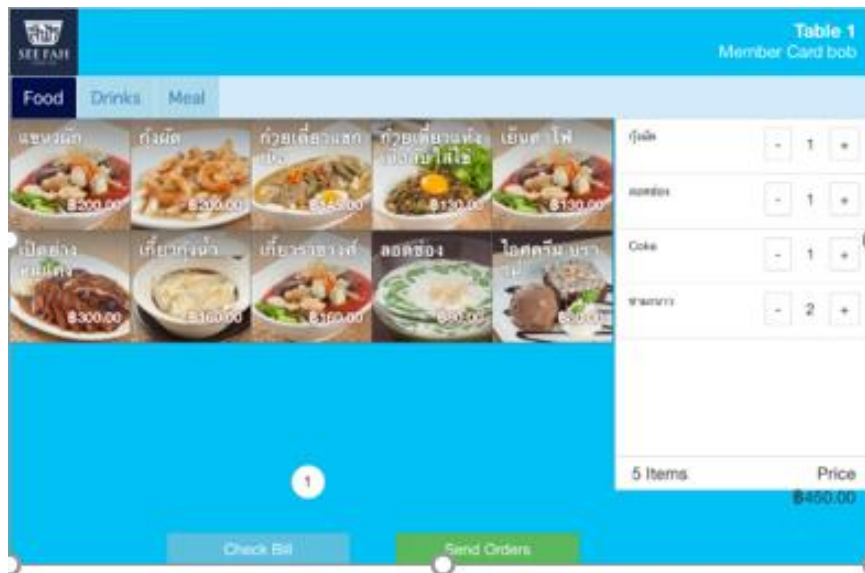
SEE FAH

Table 1
Member Card bob

Food
Drinks
Meal

แซ่บ... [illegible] ฿200.00
กุ้งผัด ฿200.00
ก๋วยเตี๋ยวแสก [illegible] ฿150.00
ก๋วยเตี๋ยวแห้ง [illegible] ฿130.00
เย็นตาโฟ ฿130.00
เป็ดย่าง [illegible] ฿300.00
เกี๊ยวกุ้งน้ำ ฿160.00
เกี๊ยว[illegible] ฿160.00
ลอดช่อง ฿80.00
ไอศครีม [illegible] ฿80.00

กุ้งผัด - 1 +
ลอดช่อง - 1 +
Coke - 1 +
ข้าวสวย - 2 +

5 Items
Price
฿450.00

1

Check Bill
Send Orders